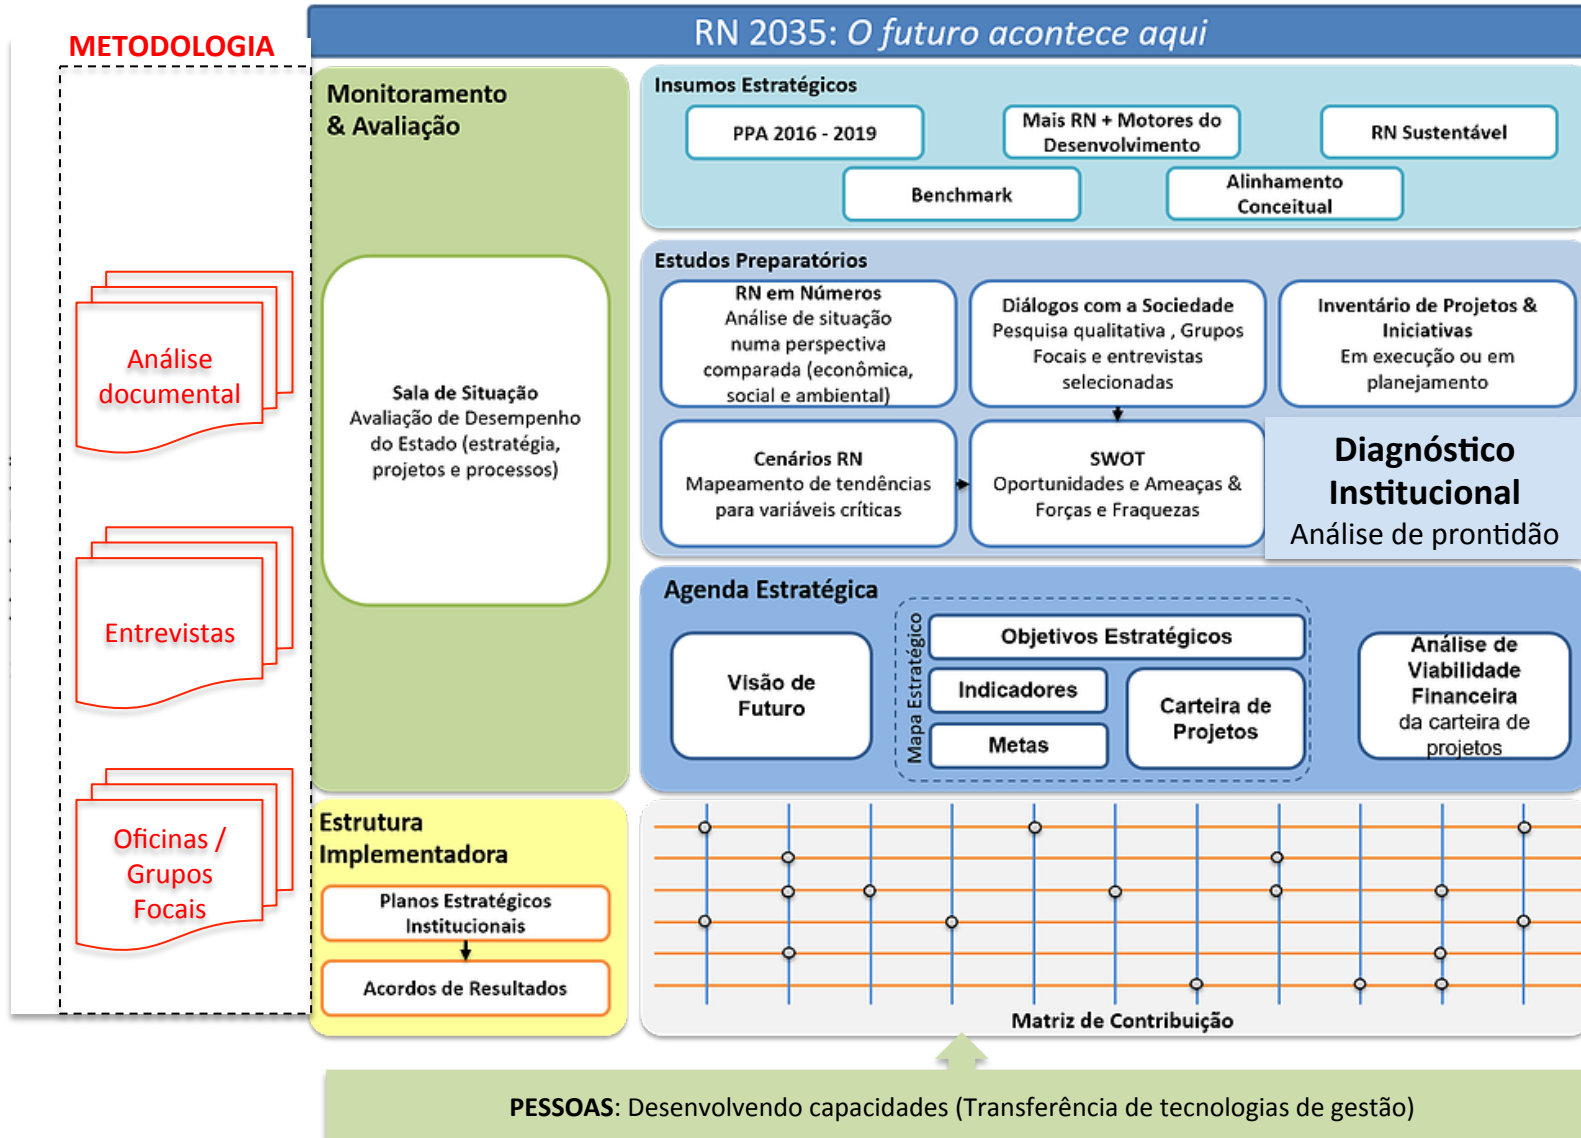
METODOLOGIA

Análise documental

Entrevistas

Oficinas / Grupos Focais

RN 2035: O futuro acontece aqui

Monitoramento & Avaliação

Sala de Situação
Avaliação de Desempenho do Estado (estratégia, projetos e processos)

Insumos Estratégicos

PPA 2016 - 2019

Mais RN + Motores do Desenvolvimento

RN Sustentável

Benchmark

Alinhamento Conceitual

Estudos Preparatórios

RN em Números
Análise de situação numa perspectiva comparada (econômica, social e ambiental)

Diálogos com a Sociedade
Pesquisa qualitativa , Grupos Focais e entrevistas selecionadas

Inventário de Projetos & Iniciativas
Em execução ou em planejamento

Cenários RN
Mapeamento de tendências para variáveis críticas

SWOT
Oportunidades e Ameaças & Forças e Fraquezas

Diagnóstico Institucional
Análise de prontidão

Agenda Estratégica

Visão de Futuro

Mapa Estratégico

Objetivos Estratégicos

Indicadores

Metas

Carteira de Projetos

Análise de Viabilidade Financeira da carteira de projetos

Estrutura Implementadora

Planos Estratégicos Institucionais

Acordos de Resultados

Matriz de Contribuição

PESSOAS: Desenvolvendo capacidades (Transferência de tecnologias de gestão)